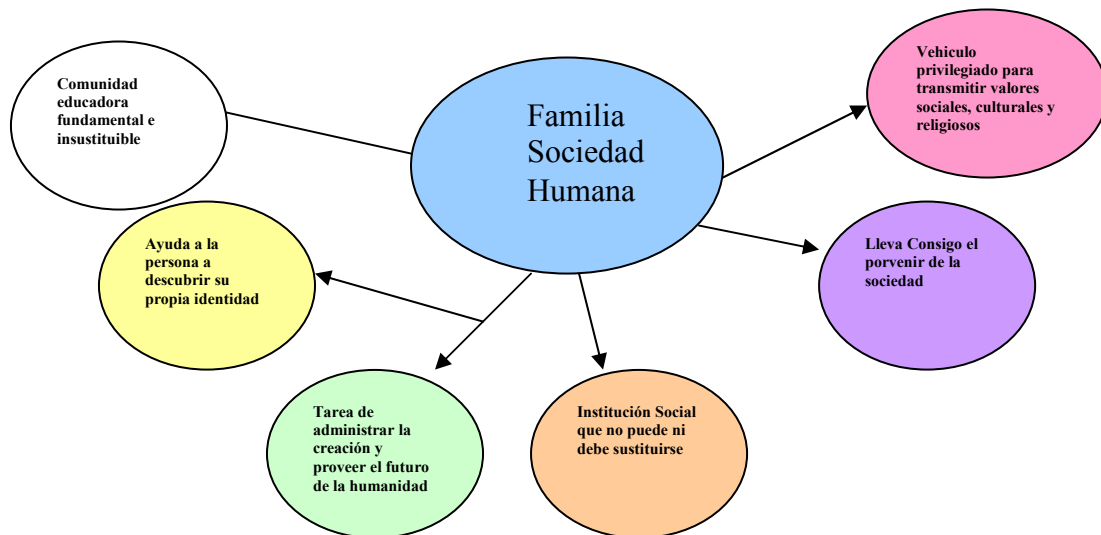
Comunidad educadora fundamental e insustituible

Familia Sociedad Humana

Vehiculo privilegiado para transmitir valores sociales, culturales y religiosos

Ayuda a la persona a descubrir su propia identidad

Lleva Consigo el porvenir de la sociedad

Tarea de administrar la creación y proveer el futuro de la humanidad

Institución Social que no puede ni debe sustituirse